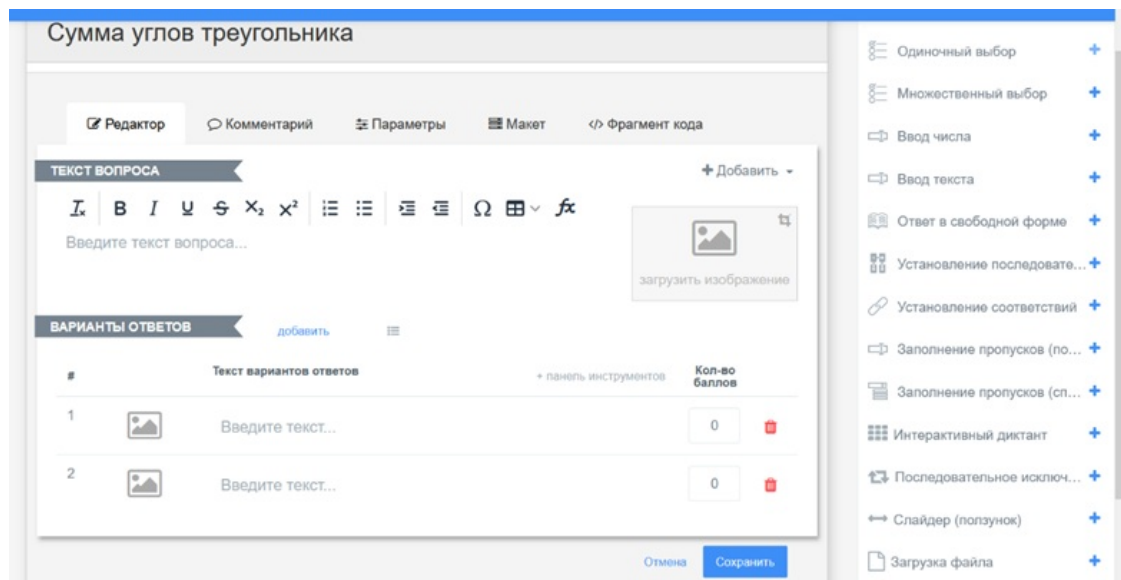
Сумма углов треугольника

Редактор
Комментарий
Параметры
Макет
</> Фрагмент кода

ТЕКСТ ВОПРОСА
+ Добавить

Введите текст вопроса...

загрузить изображение

ВАРИАНТЫ ОТВЕТОВ
добавить

| # | | Текст вариантов ответов | + панель инструментов | Кол-во баллов | |
|---|---|---|---|---|---|
| 1 | | Введите текст... | | 0 | |
| 2 | | Введите текст... | | 0 | |

Отмена
Сохранить

Одиночный выбор +
Множественный выбор +
Ввод числа +
Ввод текста +
Ответ в свободной форме +
Установление последовате... +
Установление соответствий +
Заполнение пропусков (по... +
Заполнение пропусков (сп... +
Интерактивный диктант +
Последовательное исключ... +
Слайдер (ползунок) +
Загрузка файла +